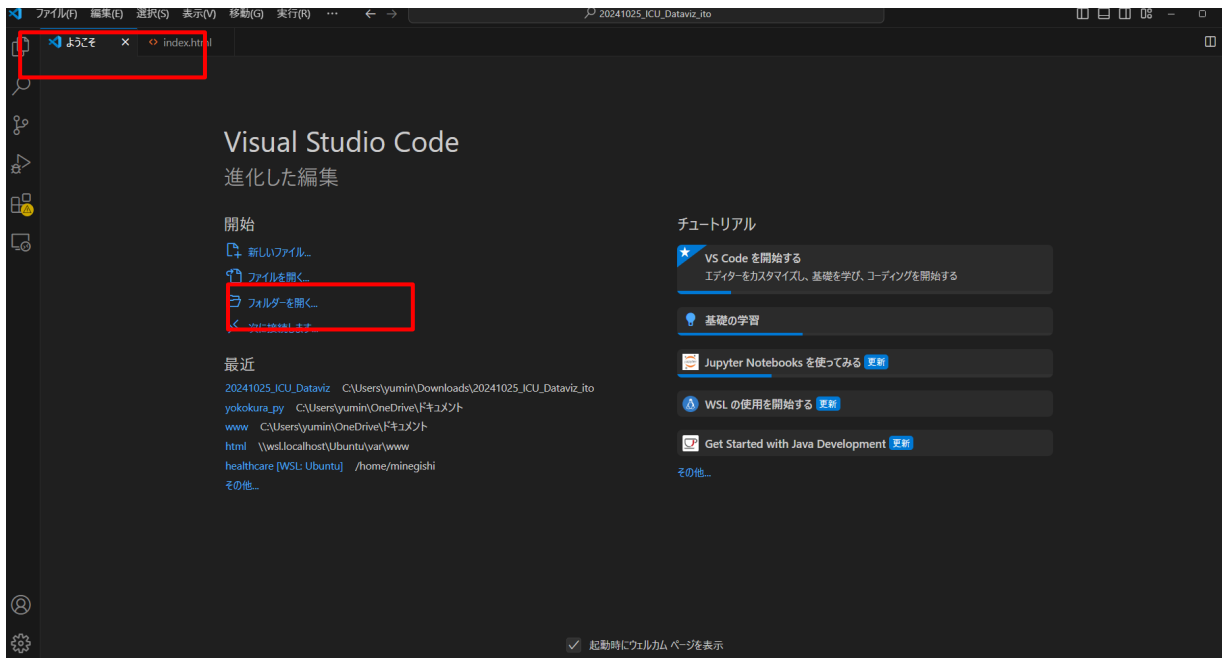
ファイル(F) 編集(E) 選択(S) 表示(V) 移動(G) 実行(R) ··· 20241025_ICU_Dataviz_ito

ようこそ × index.html

Visual Studio Code
進化した編集

開始
新しいファイル...
ファイルを開く...
フォルダーを開く...
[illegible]

最近
20241025_ICU_Dataviz C:\Users\yumin\Downloads\20241025_ICU_Dataviz_ito
yokokura_py C:\Users\yumin\OneDrive\ドキュメント
www C:\Users\yumin\OneDrive\ドキュメント
html \\wsl.localhost\Ubuntu\var\www
healthcare [WSL: Ubuntu] /home/minegishi
その他...

チュートリアル
VS Code を開始する
エディターをカスタマイズし、基礎を学び、コーディングを開始する
基礎の学習
Jupyter Notebooks を使ってみる 更新
WSL の使用を開始する 更新
Get Started with Java Development 更新
その他...

起動時にウェルカム ページを表示